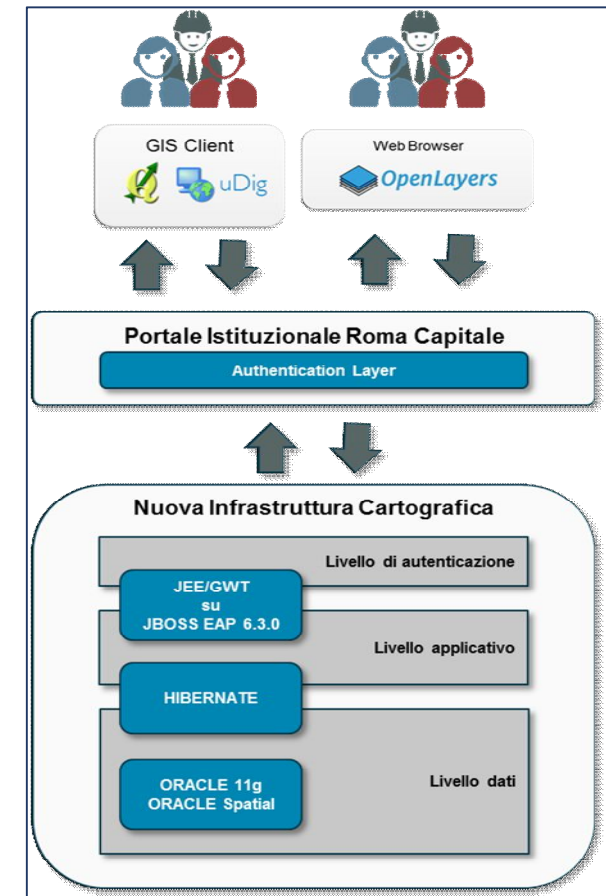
GIS Client

uDig

Web Browser

OpenLayers

Portale Istituzionale Roma Capitale

Authentication Layer

Nuova Infrastruttura Cartografica

Livello di autenticazione

JEE/GWT su JBOSS EAP 6.3.0

Livello applicativo

HIBERNATE

ORACLE 11g ORACLE Spatial

Livello dati